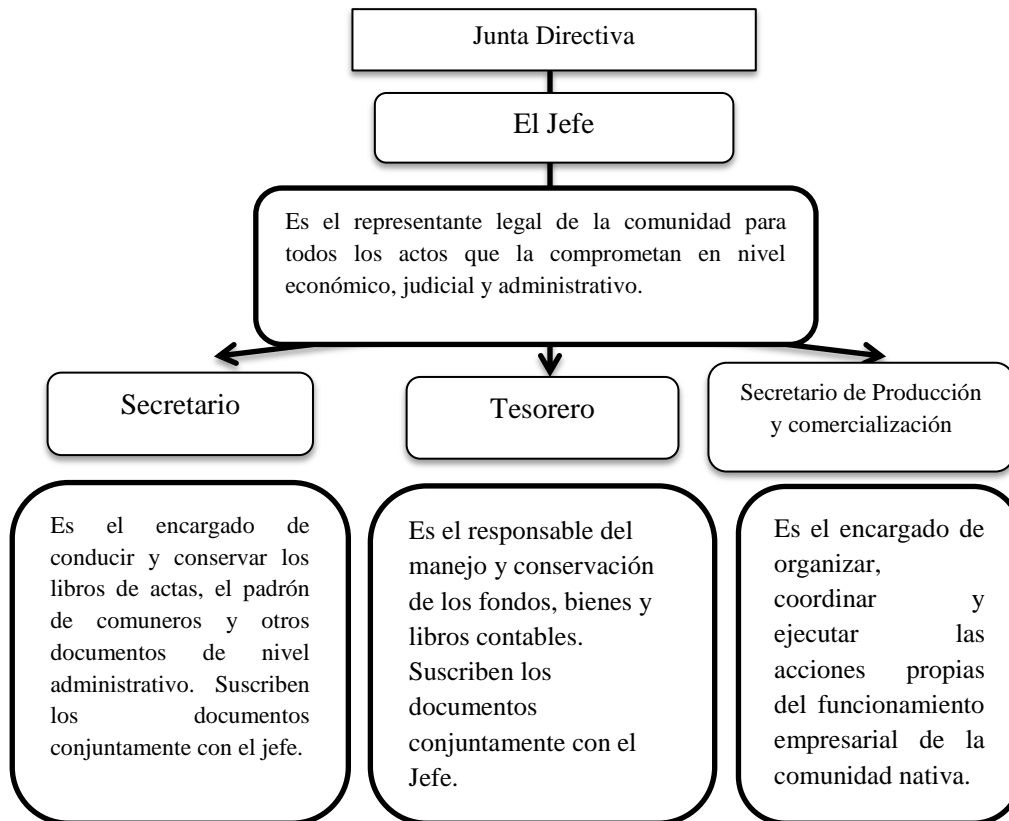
Junta Directiva

El Jefe

Es el representante legal de la comunidad para todos los actos que la comprometan en nivel económico, judicial y administrativo.

Secretario

Tesorero

Secretario de Producción y comercialización

Es el encargado de conducir y conservar los libros de actas, el padrón de comuneros y otros documentos de nivel administrativo. Suscriben los documentos conjuntamente con el jefe.

Es el responsable del manejo y conservación de los fondos, bienes y libros contables. Suscriben los documentos conjuntamente con el Jefe.

Es el encargado de organizar, coordinar y ejecutar las acciones propias del funcionamiento empresarial de la comunidad nativa.